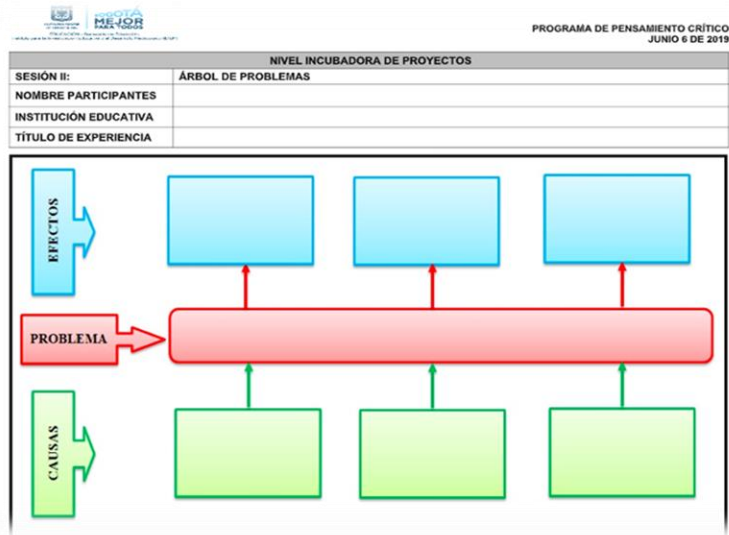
BOGOTÁ MEJOR PARA TODOS

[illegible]

PROGRAMA DE PENSAMIENTO CRÍTICO
JUNIO 6 DE 2019

| NIVEL INCUBADORA DE PROYECTOS | |
|---|---|
| SESIÓN II: | ÁRBOL DE PROBLEMAS |
| NOMBRE PARTICIPANTES | |
| INSTITUCIÓN EDUCATIVA | |
| TÍTULO DE EXPERIENCIA | |

EFECTOS

PROBLEMA

CAUSAS